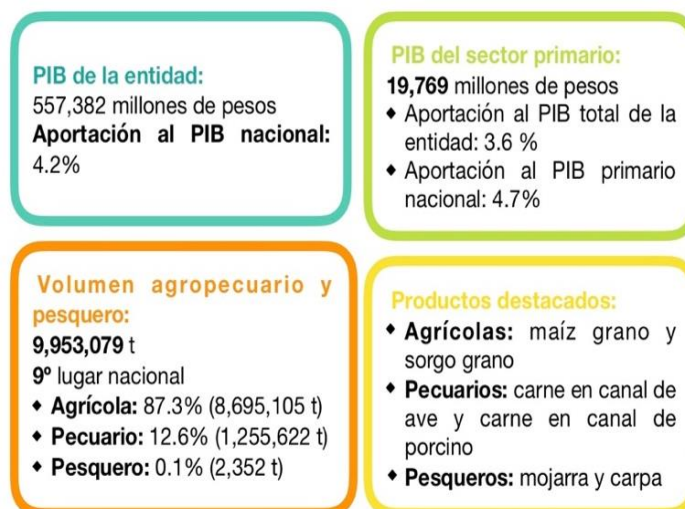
PIB de la entidad:
557,382 millones de pesos
Aportación al PIB nacional: 4.2%

PIB del sector primario:
19,769 millones de pesos
- Aportación al PIB total de la entidad: 3.6 %
- Aportación al PIB primario nacional: 4.7%

Volumen agropecuario y pesquero:
9,953,079 t
9º lugar nacional
- Agrícola: 87.3% (8,695,105 t)
- Pecuario: 12.6% (1,255,622 t)
- Pesquero: 0.1% (2,352 t)

Productos destacados:
- Agrícolas: maíz grano y sorgo grano
- Pecuarios: carne en canal de ave y carne en canal de porcino
- Pesqueros: mojarra y carpa